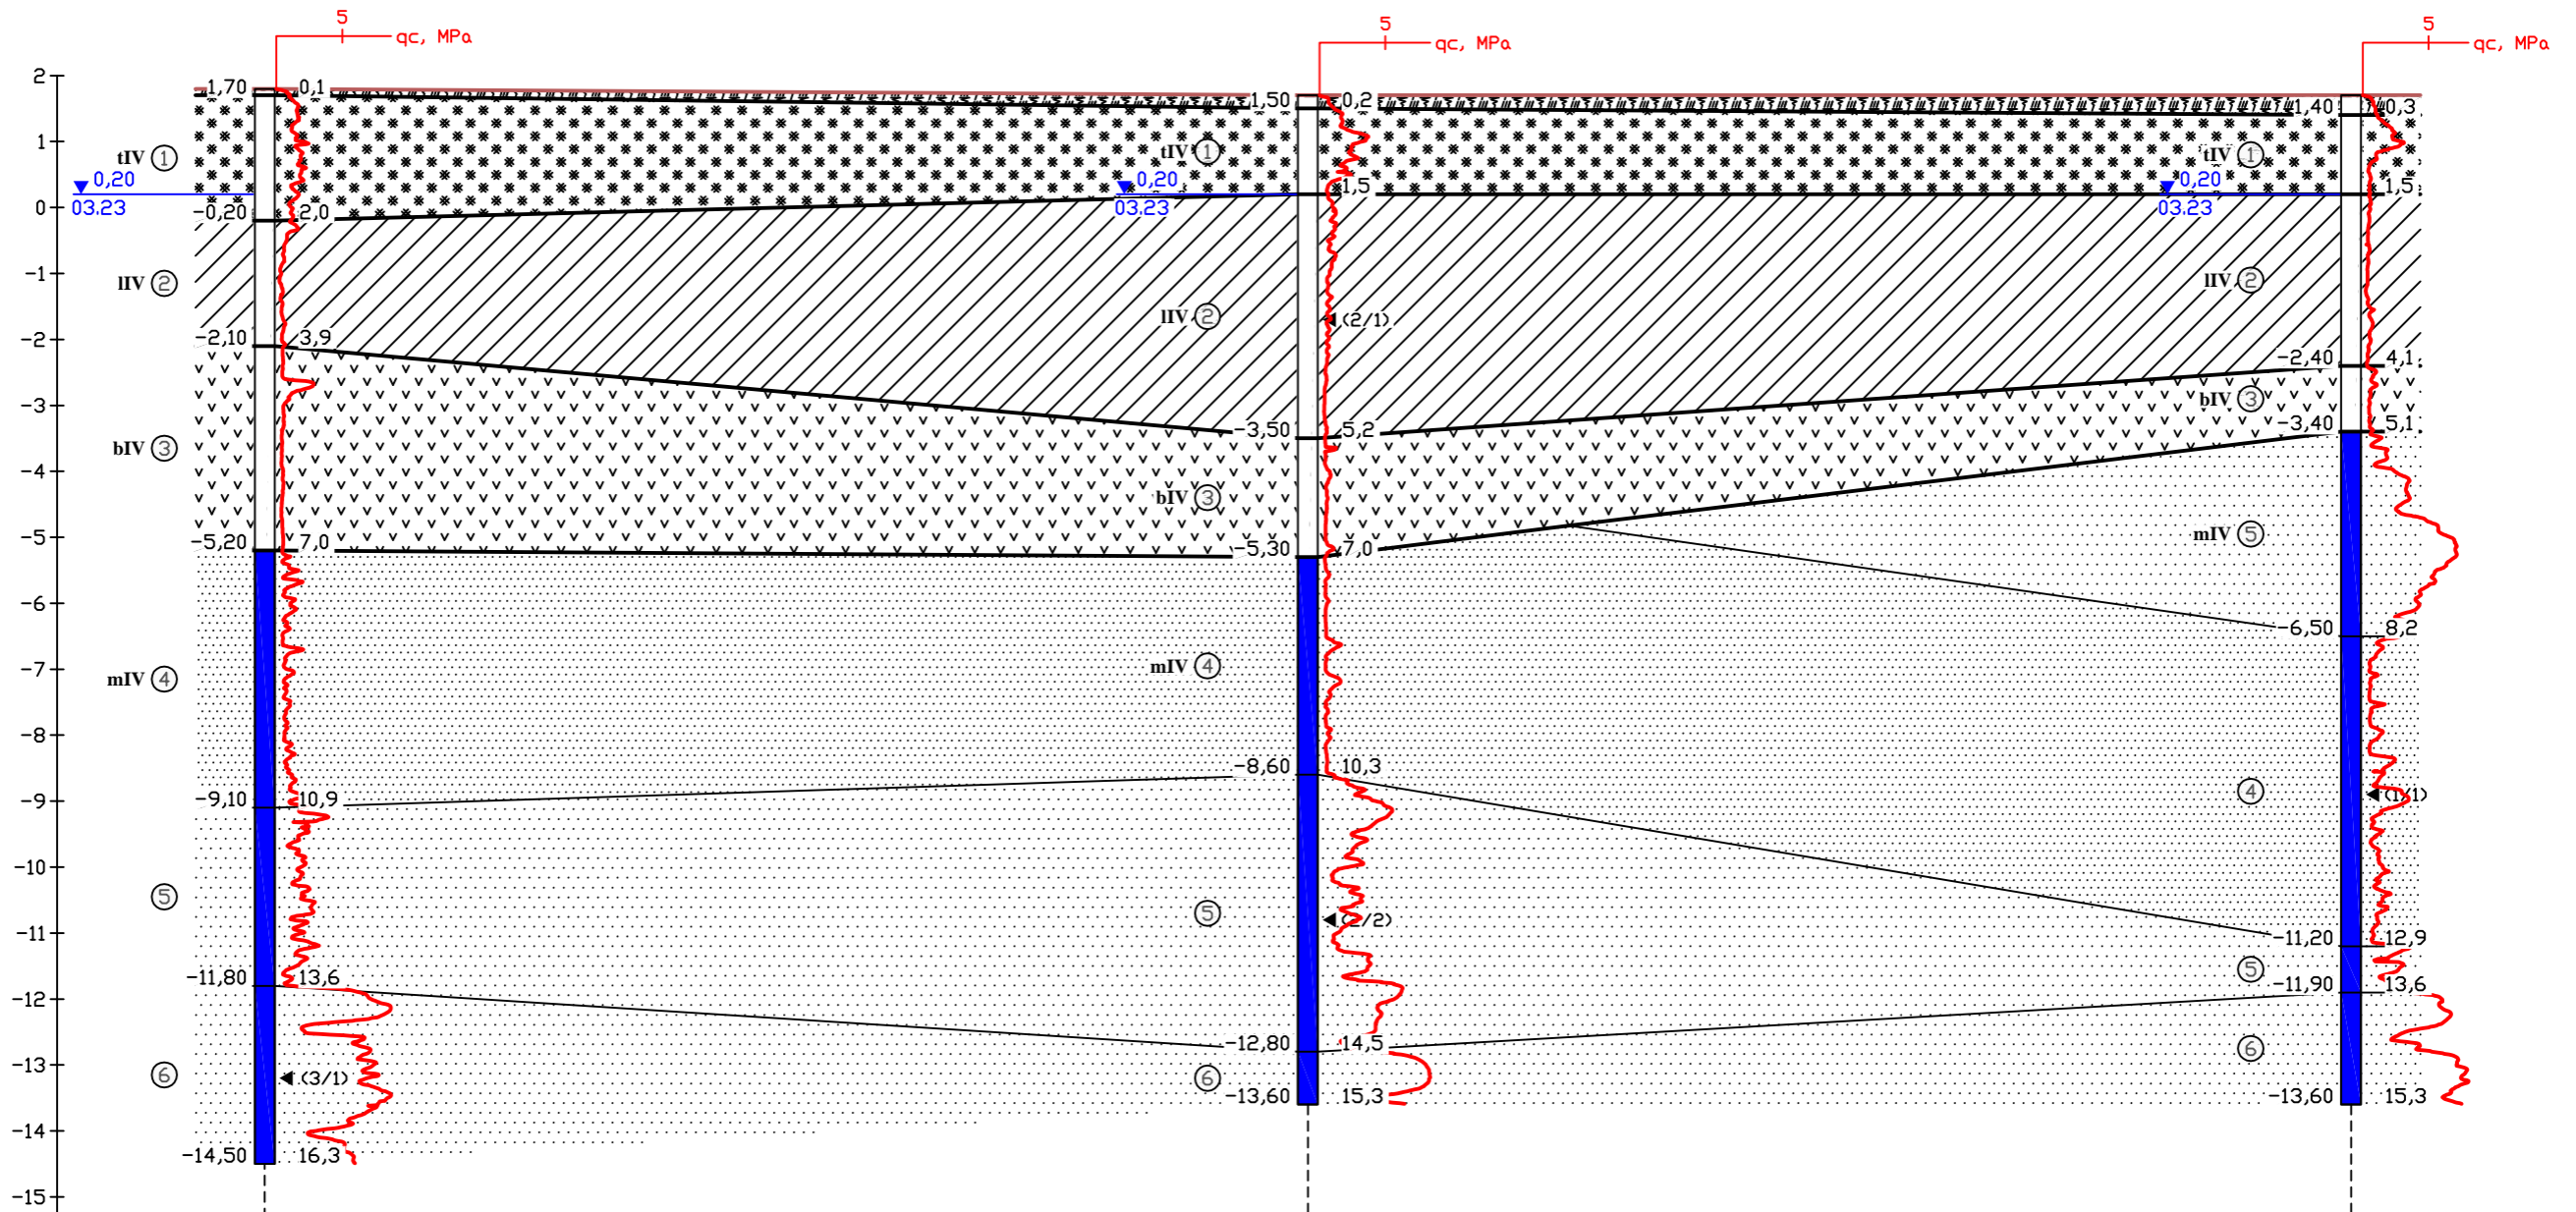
5
qc, MPa
5
qc, MPa
5
qc, MPa

2
1
0
-1
-2
-3
-4
-5
-6
-7
-8
-9
-10
-11
-12
-13
-14
-15

1,70
0,1
tIV ①
0,20
03.23
-0,20
2,0
lIV ②
-2,10
3,9
bIV ③
-5,20
7,0
mIV ④
-9,10
10,9
⑤
-11,80
13,6
⑥
(3/1)
-14,50
16,3

1,50
0,2
tIV ①
0,20
03.23
1,5
lIV ②
(2/1)
-3,50
5,2
bIV ③
-5,30
7,0
mIV ④
-8,60
10,3
⑤
(2/2)
-12,80
14,5
⑥
-13,60
15,3

1,40
0,3
tIV ①
0,20
03.23
1,5
lIV ②
-2,40
4,1
bIV ③
-3,40
5,1
mIV ⑤
-6,50
8,2
④
(1/1)
-11,20
12,9
⑤
-11,90
13,6
⑥
-13,60
15,3